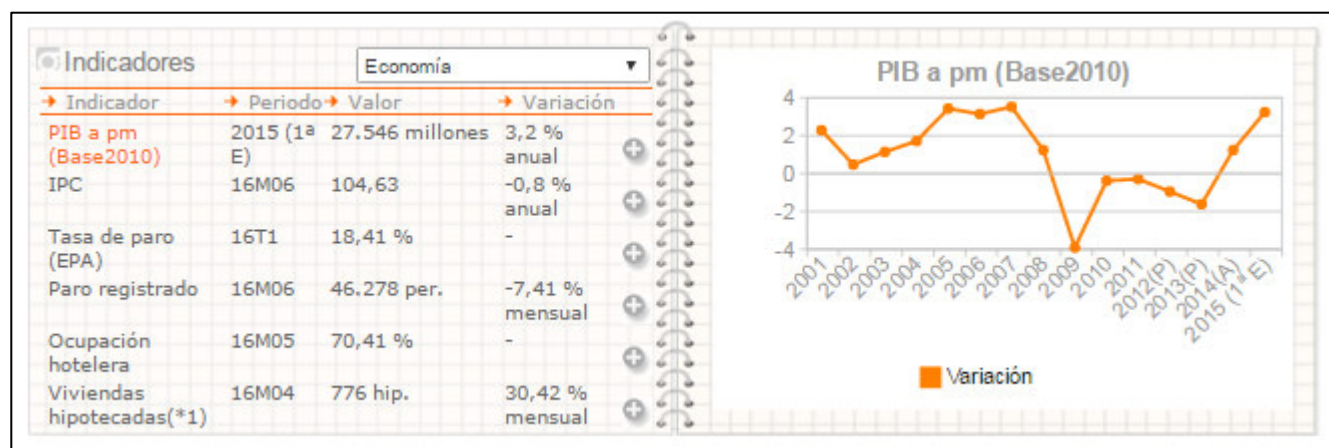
Indicadores

Economía

| Indicador | Periodo | Valor | Variación |
|---|---|---|---|
| PIB a pm (Base2010) | 2015 (1ª E) | 27.546 millones | 3,2 % anual |
| IPC | 16M06 | 104,63 | -0,8 % anual |
| Tasa de paro (EPA) | 16T1 | 18,41 % | - |
| Paro registrado | 16M06 | 46.278 per. | -7,41 % mensual |
| Ocupación hotelera | 16M05 | 70,41 % | - |
| Viviendas hipotecadas(*1) | 16M04 | 776 hip. | 30,42 % mensual |

PIB a pm (Base2010)

4
2
0
-2
-4

2001 2002 2003 2004 2005 2006 2007 2008 2009 2010 2011 2012(P) 2013(P) 2014(A) 2015 (1ª E)

Variación